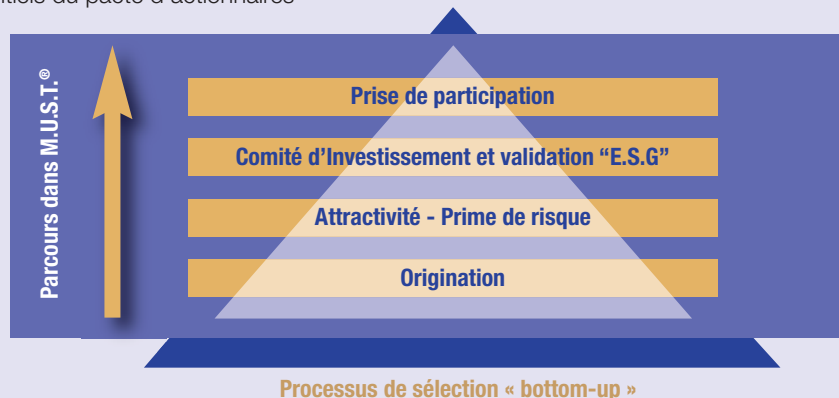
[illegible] du pacte d'actionnaires

Parcours dans M.U.S.T.®

Prise de participation

Comité d'Investissement et validation "E.S.G"

Attractivité - Prime de risque

Origination

Processus de sélection « bottom-up »